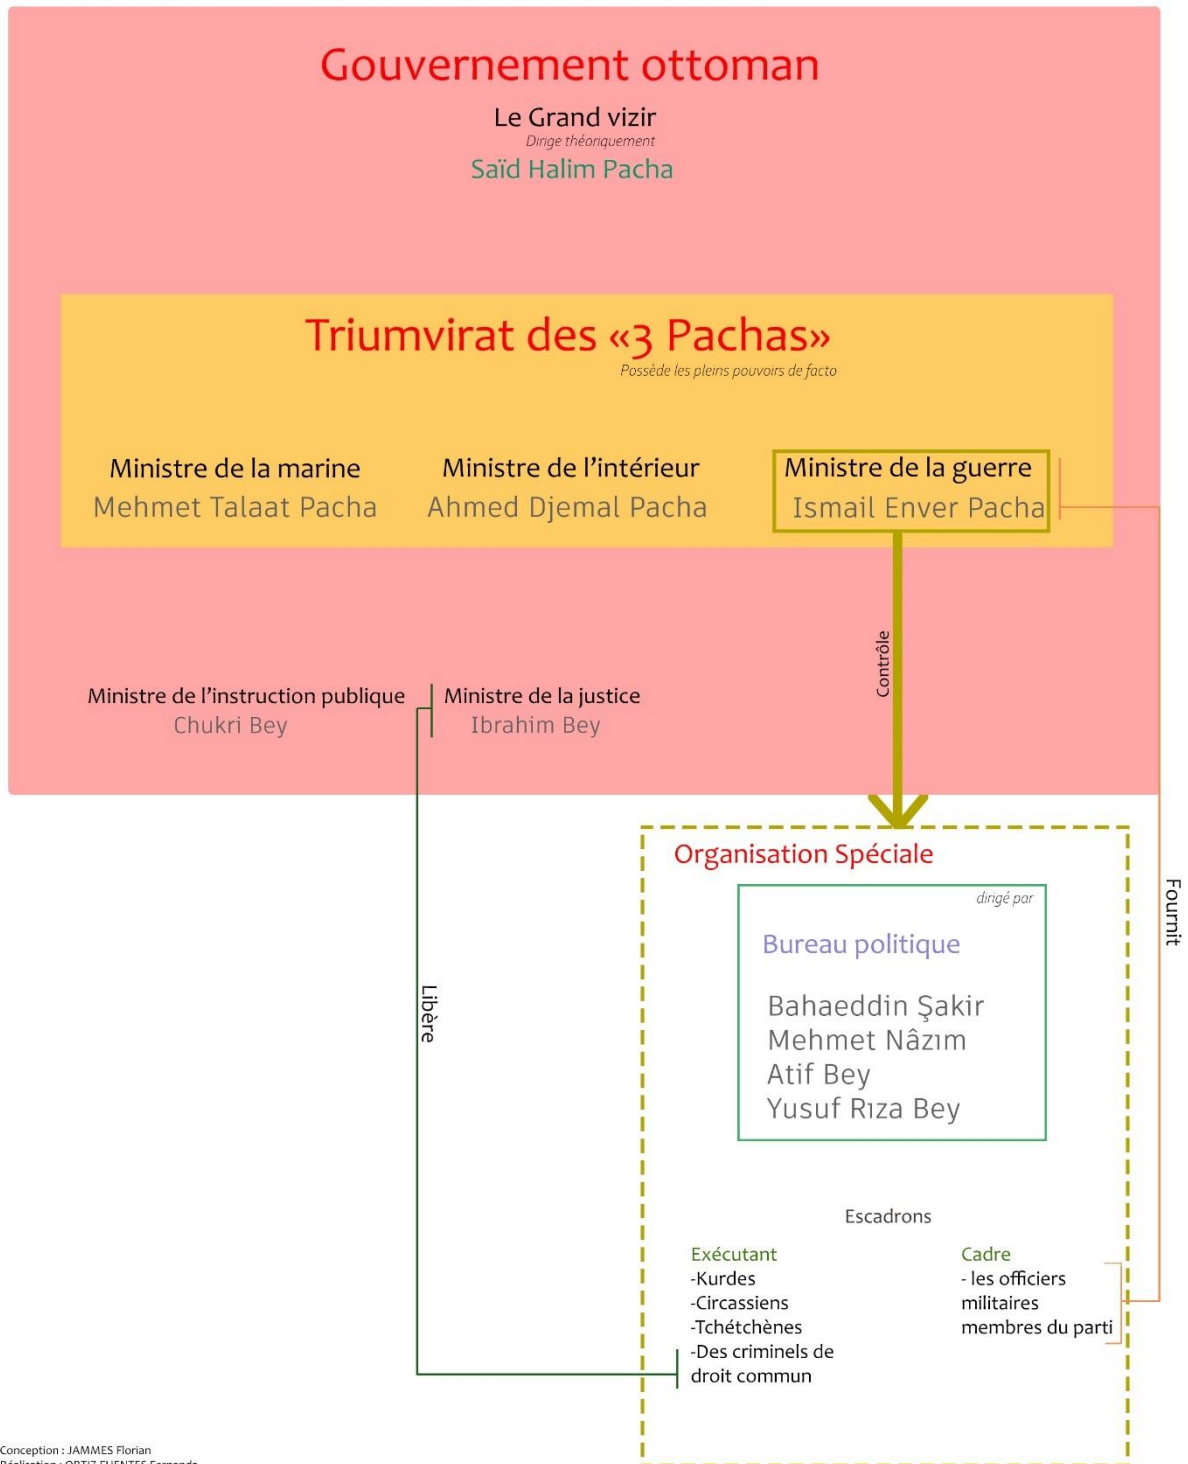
Gouvernement ottoman

Le Grand vizir
Dirige théoriquement
Saïd Halim Pacha

Triumvirat des «3 Pachas»
Possède les pleins pouvoirs de facto

Ministre de la marine
Mehmet Talaat Pacha

Ministre de l'intérieur
Ahmed Djemal Pacha

Ministre de la guerre
Ismail Enver Pacha

Contrôle

Ministre de l'instruction publique
Chukri Bey

Ministre de la justice
Ibrahim Bey

Fournit

Libère

Organisation Spéciale

dirigé par
Bureau politique

Bahaeddin Şakir
Mehmet Nâzım
Atif Bey
Yusuf Rıza Bey

Escadrons

Exécutant
-Kurdes
-Circassiens
-Tchétchènes
-Des criminels de droit commun

Cadre
- les officiers militaires
membres du parti

Conception : JAMMES Florian
Réalisation : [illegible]